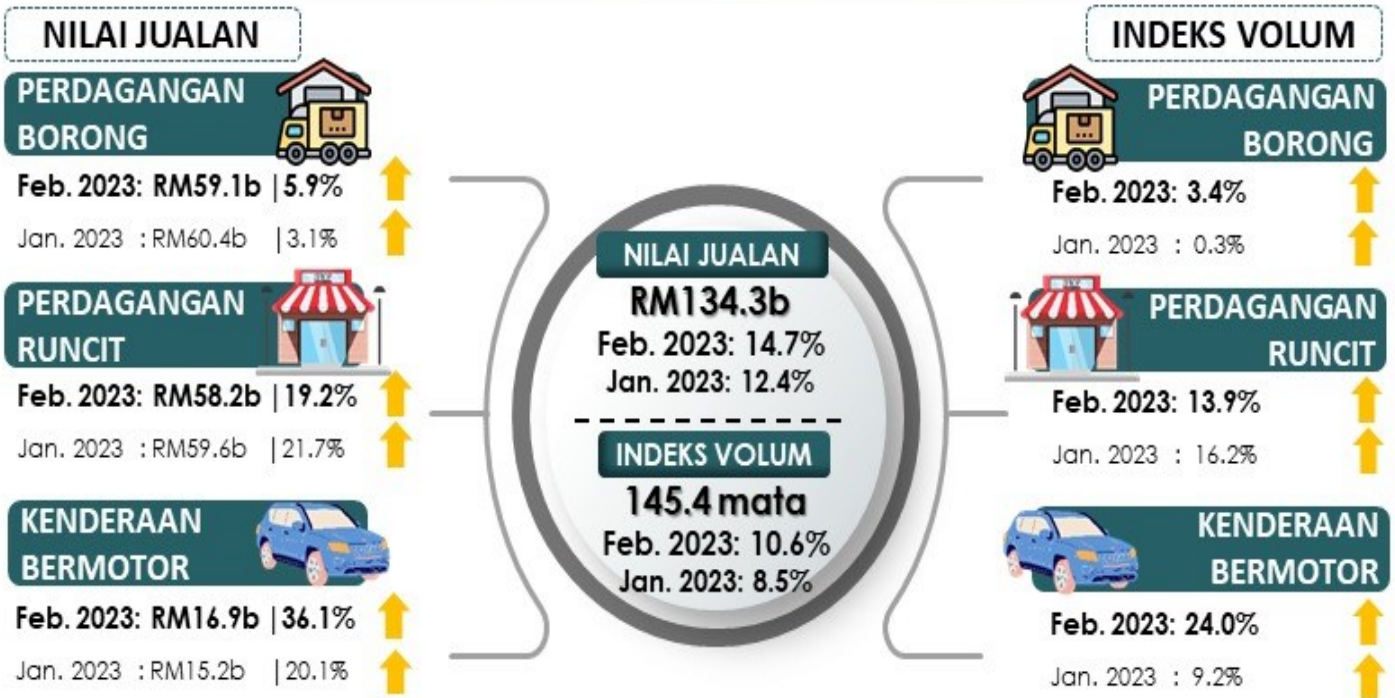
NILAI JUALAN

PERDAGANGAN BORONG

Feb. 2023: RM59.1b | 5.9%

Jan. 2023 : RM60.4b | 3.1%

PERDAGANGAN RUNCIT

Feb. 2023: RM58.2b | 19.2%

Jan. 2023 : RM59.6b | 21.7%

KENDERAAN BERMOTOR

Feb. 2023: RM16.9b | 36.1%

Jan. 2023 : RM15.2b | 20.1%

NILAI JUALAN

RM134.3b

Feb. 2023: 14.7%

Jan. 2023: 12.4%

INDEKS VOLUM

145.4 mata

Feb. 2023: 10.6%

Jan. 2023: 8.5%

INDEKS VOLUM

PERDAGANGAN BORONG

Feb. 2023: 3.4%

Jan. 2023 : 0.3%

PERDAGANGAN RUNCIT

Feb. 2023: 13.9%

Jan. 2023 : 16.2%

KENDERAAN BERMOTOR

Feb. 2023: 24.0%

Jan. 2023 : 9.2%